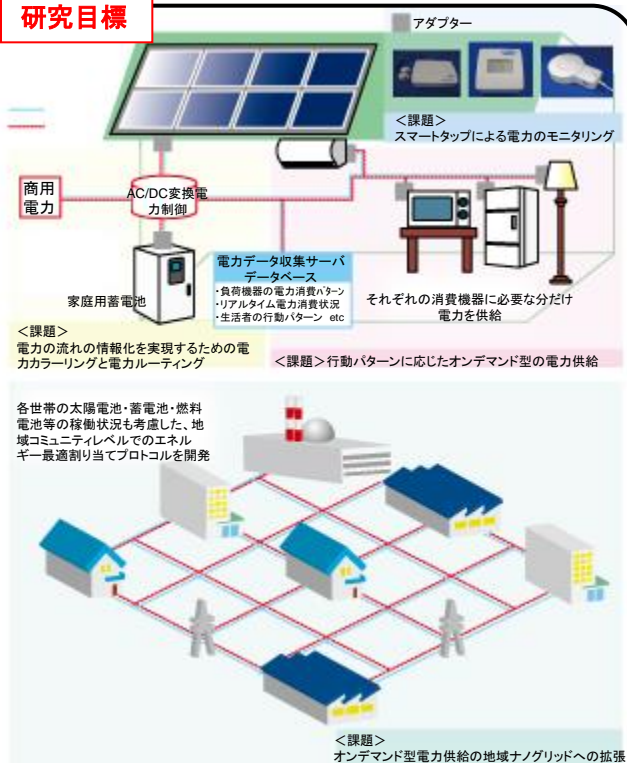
研究目標

アダプター

＜課題＞
スマートタップによる電力のモニタリング

商用電力

AC/DC変換電力制御

電力データ収集サーバ
データベース
・負荷機器の電力消費パターン
・リアルタイム電力消費状況
・生活者の行動パターン etc

家庭用蓄電池

それぞれの消費機器に必要な分だけ電力を供給

＜課題＞
電力の流れの情報化を実現するための電力カラーリングと電力ルーティング

＜課題＞行動パターンに応じたオンデマンド型の電力供給

各世帯の太陽電池・蓄電池・燃料電池等の稼働状況も考慮した、地域コミュニティレベルでのエネルギー最適割り当てプロトコルを開発

＜課題＞
オンデマンド型電力供給の地域ナノグリッドへの拡張